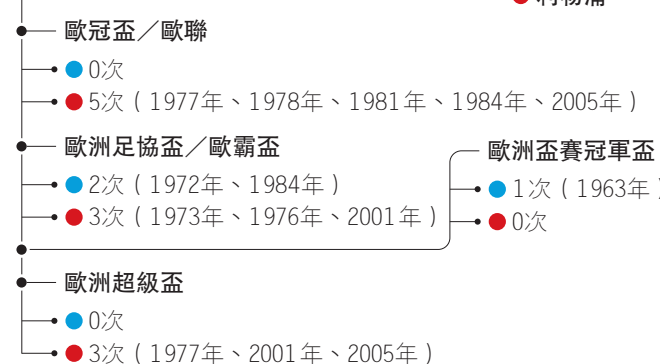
利物浦

歐冠盃／歐聯
0次
5次（1977年、1978年、1981年、1984年、2005年）

歐洲足協盃／歐霸盃
2次（1972年、1984年）
3次（1973年、1976年、2001年）

歐洲盃賽冠軍盃
1次（1963年
0次

歐洲超級盃
0次
3次（1977年、2001年、2005年）